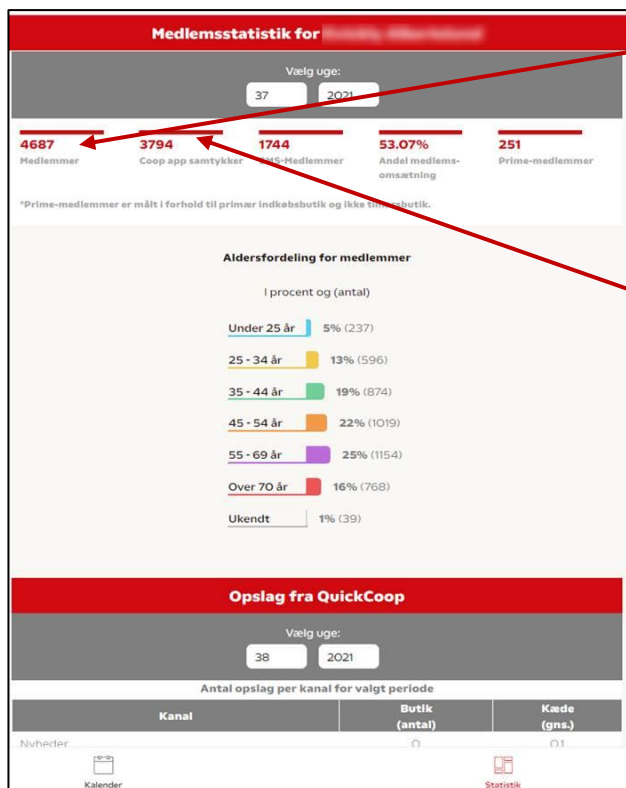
Medlemsstatistik for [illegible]

Vælg uge:

37 2021

4687
Medlemmer

3794
Coop app samtykker

1744
SMS-Medlemmer

53.07%
Andel medlemsomsætning

251
Prime-medlemmer

*Prime-medlemmer er målt i forhold til primær indkøbsbutik og ikke tilmeldtbutik.

Aldersfordeling for medlemmer

I procent og (antal)

Under 25 år 5% (237)

25 - 34 år 13% (596)

35 - 44 år 19% (874)

45 - 54 år 22% (1019)

55 - 69 år 25% (1154)

Over 70 år 16% (768)

Ukendt 1% (39)

Opslag fra QuickCoop

Vælg uge:

38 2021

Antal opslag per kanal for valgt periode

| Kanal | Butik (antal) | Kæde (gns.) |
|---|---|---|
| Nyheder | 0 | 0.1 |

Kalender

Statistik